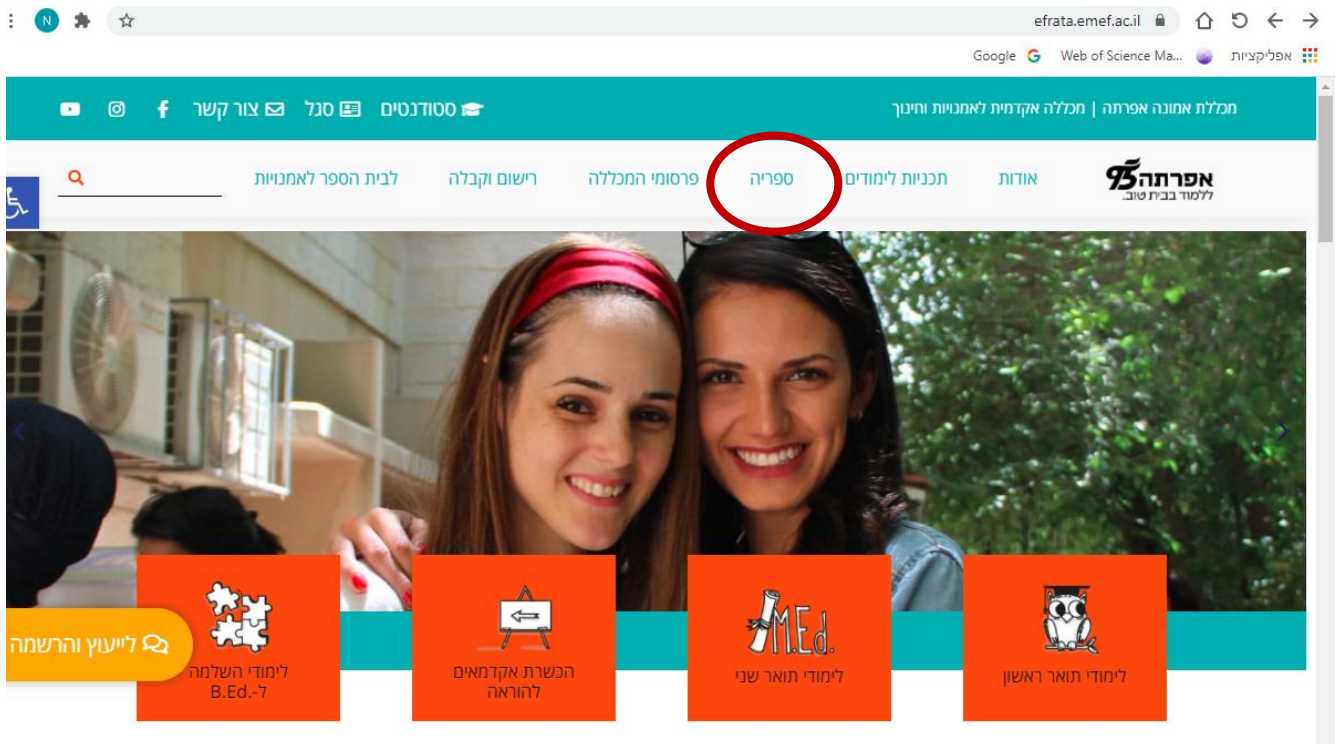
efrata.emef.ac.il

אפליקציות Web of Science Ma... Google

מכללת אמונה אפרתה | מכללה אקדמית לאמנויות וחינוך

סטודנטים סגל צור קשר

אפרתה 95 ללמוד בבית טוב.

אודות תכניות לימודים ספריה פרסומי המכללה רישום וקבלה לבית הספר לאמנויות

לימודי תואר ראשון

M.Ed.

לימודי תואר שני

הכשרת אקדמאים להוראה

לימודי השלמה ל-.B.Ed

לייעוץ והרשמה